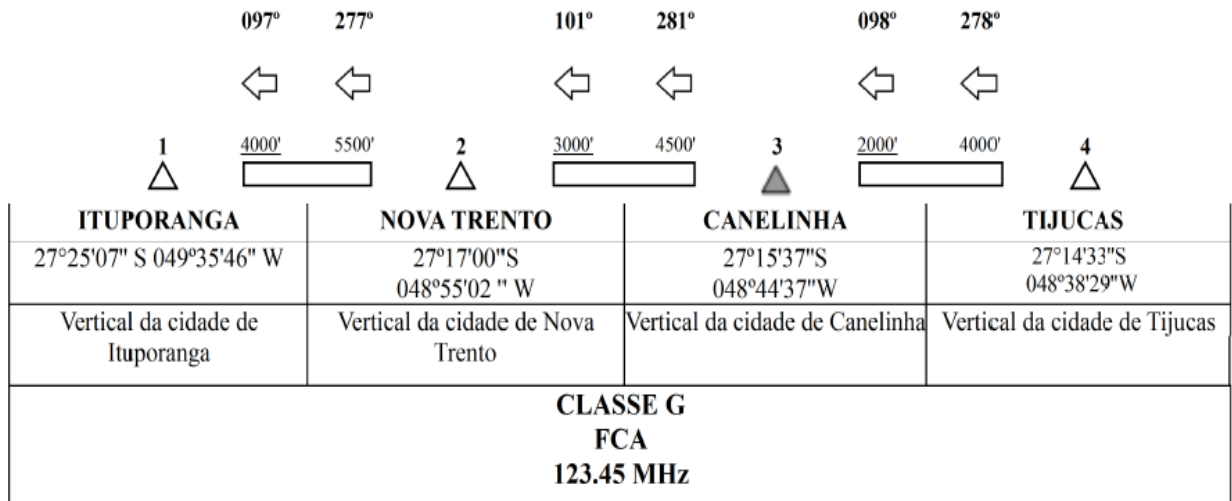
097º 277º 101º 281º 098º 278º

1 4000' 5500' 2 3000' 4500' 3 2000' 4000' 4

| ITUPORANGA | NOVA TRENTO | CANELINHA | TIJUCAS |
|---|---|---|---|
| 27°25'07" S 049º35'46" W | 27º17'00"S 048º55'02 " W | 27º15'37"S 048º44'37"W | 27º14'33"S 048º38'29"W |
| Vertical da cidade de Ituporanga | Vertical da cidade de Nova Trento | Vertical da cidade de Canelinha | Vertical da cidade de Tijucas |

CLASSE G
FCA
123.45 MHz